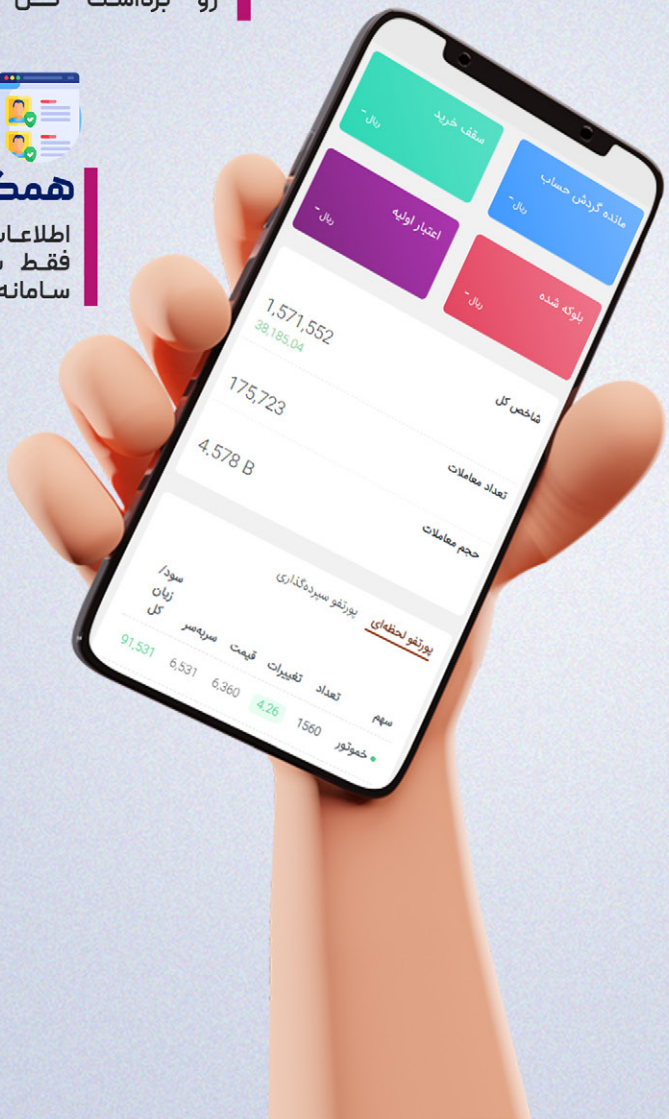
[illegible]

همک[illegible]

اطلاعا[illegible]
فقط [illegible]
سامانه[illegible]

سقف خرید
ریال -

مانده گردش حساب
ریال -

اعتبار اولیه
ریال -

بلوکه شده
ریال -

1,571,552
38,185.04
شاخص کل

175,723
تعداد معاملات

4,578 B
حجم معاملات

پورتفو لحظه‌ای
پورتفو سپرده‌گذاری

| سهم | تعداد | تغییرات | قیمت | سر به سر | سود/ زیان کل |
|---|---|---|---|---|---|
| خموتور | 1560 | 4.26 | 6,360 | 6,531 | 91,531 |